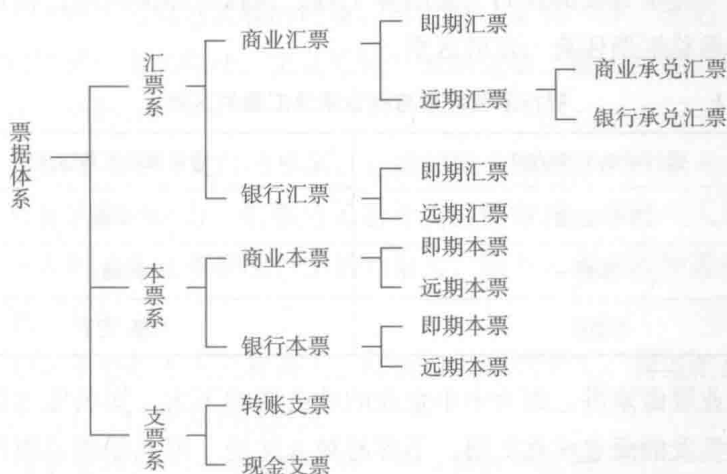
票据体系

汇票系

商业汇票

即期汇票

远期汇票

商业承兑汇票

银行承兑汇票

银行汇票

即期汇票

远期汇票

本票系

商业本票

即期本票

远期本票

银行本票

即期本票

远期本票

支票系

转账支票

现金支票